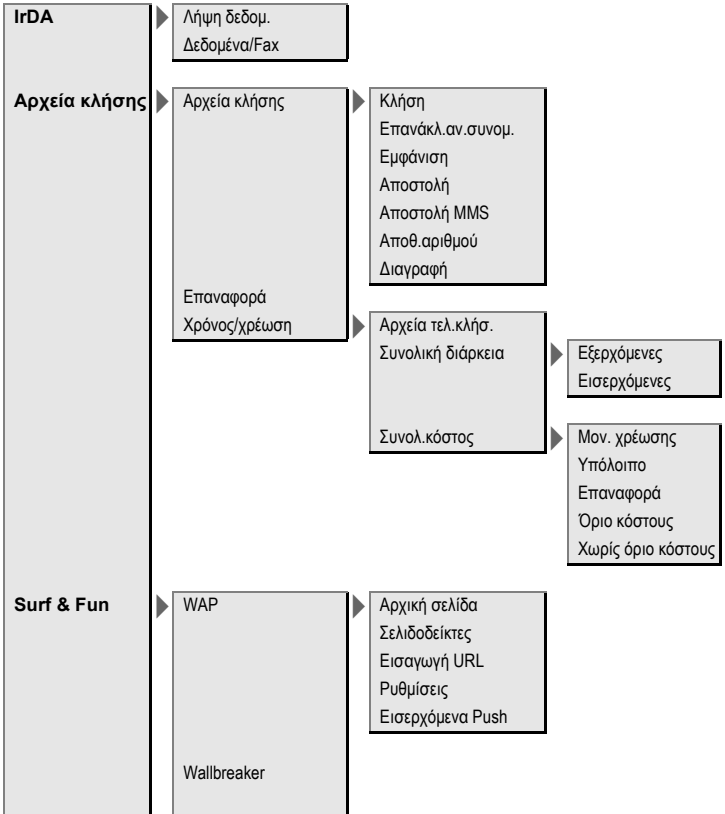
IrDA
Λήψη δεδομ.
Δεδομένα/Fax

Αρχεία κλήσης
Αρχεία κλήσης
Κλήση
Επανάκλ.αν.συνομ.
Εμφάνιση
Αποστολή
Αποστολή MMS
Αποθ.αριθμού
Διαγραφή
Επαναφορά
Χρόνος/χρέωση
Αρχεία τελ.κλήσ.
Συνολική διάρκεια
Εξερχόμενες
Εισερχόμενες
Συνολ.κόστος
Μον. χρέωσης
Υπόλοιπο
Επαναφορά
Όριο κόστους
Χωρίς όριο κόστους

Surf & Fun
WAP
Αρχική σελίδα
Σελιδοδείκτες
Εισαγωγή URL
Ρυθμίσεις
Εισερχόμενα Push
Wallbreaker